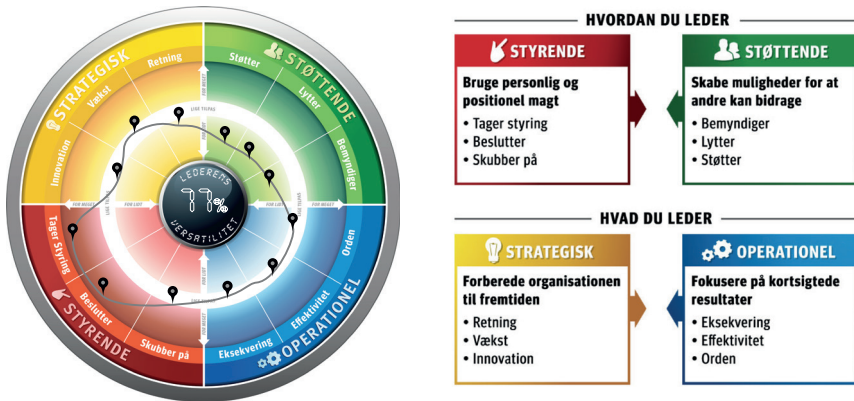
STRATEGISK
Retning
Vækst
Innovation
STØTTENDE
Støtter
Lytter
Bemyndiger
STYRENDE
Tager Styring
Beslutter
Skubber på
OPERATIONEL
Orden
Effektivitet
Eksekvering
FOR MEGET
LIGE TILPAS
FOR LIDT
LEDERENS
77%
VERSATILITET

HVORDAN DU LEDER

STYRENDE
Bruge personlig og positionel magt
• Tager styring
• Beslutter
• Skubber på

STØTTENDE
Skabe muligheder for at andre kan bidrage
• Bemyndiger
• Lytter
• Støtter

HVAD DU LEDER

STRATEGISK
Forberede organisationen til fremtiden
• Retning
• Vækst
• Innovation

OPERATIONEL
Fokusere på kortsigtede resultater
• Eksekvering
• Effektivitet
• Orden